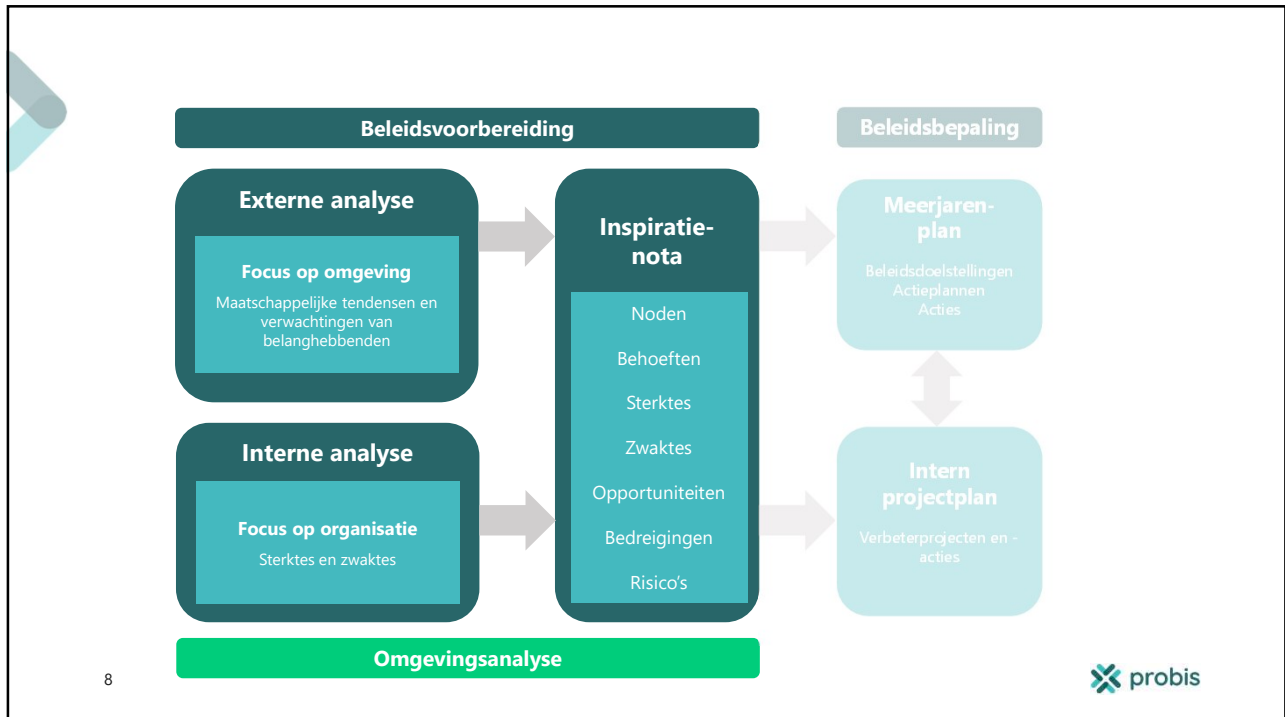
Beleidsvoorbereiding

Beleidsbepaling

Externe analyse

Focus op omgeving

Maatschappelijke tendensen en verwachtingen van belanghebbenden

Interne analyse

Focus op organisatie

Sterktes en zwaktes

Inspiratie-nota

Noden

Behoeften

Sterktes

Zwaktes

Opportuniteiten

Bedreigingen

Risico's

Meerjaren-plan

Beleidsdoelstellingen
Actieplannen
Acties

Intern projectplan

Verbeterprojecten en -acties

Omgevingsanalyse

8

probis